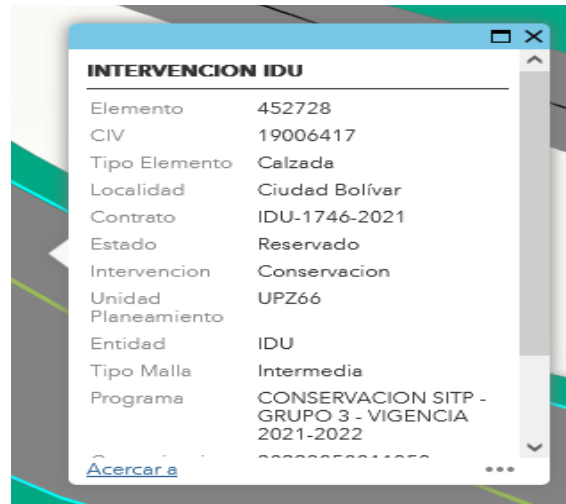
INTERVENCION IDU

| | |
|---|---|
| Elemento | 452728 |
| CIV | 19006417 |
| Tipo Elemento | Calzada |
| Localidad | Ciudad Bolívar |
| Contrato | IDU-1746-2021 |
| Estado | Reservado |
| Intervencion | Conservacion |
| Unidad Planeamiento | UPZ66 |
| Entidad | IDU |
| Tipo Malla | Intermedia |
| Programa | CONSERVACION SITP - GRUPO 3 - VIGENCIA 2021-2022 |
| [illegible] | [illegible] |

Acercar a